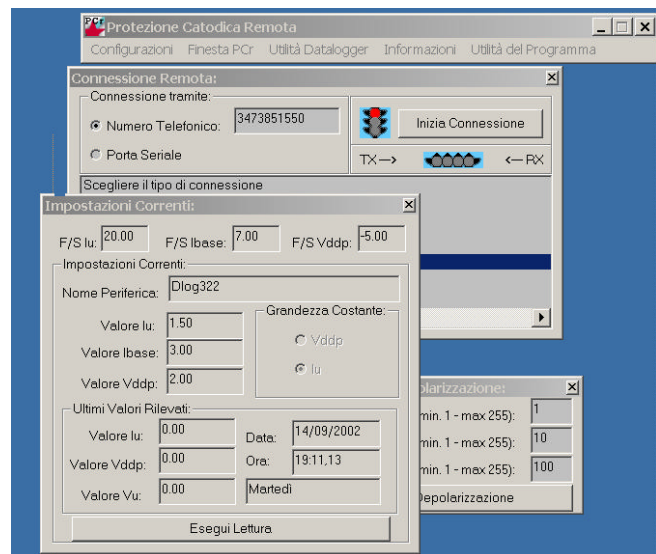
PCr Protezione Catodica Remota

Configurazioni Finesta PCr Utilità Datalogger Informazioni Utilità del Programma

Connessione Remota:

Connessione tramite:

Numero Telefonico: 3473851550

Porta Seriale

Inizia Connessione

TX—> <—RX

Scegliere il tipo di connessione

Impostazioni Correnti:

F/S Iu: 20.00 F/S Ibase: 7.00 F/S Vddp: -5.00

Impostazioni Correnti:

Nome Periferica: Dlog322

Valore Iu: 1.50

Valore Ibase: 3.00

Valore Vddp: 2.00

Grandezza Costante:

Vddp

Iu

Ultimi Valori Rilevati:

Valore Iu: 0.00

Valore Vddp: 0.00

Valore Vu: 0.00

Data: 14/09/2002

Ora: 19:11,13

Martedì

Esegui Lettura

polarizzazione:

min. 1 - max 255): 1

min. 1 - max 255): 10

min. 1 - max 255): 100

Depolarizzazione